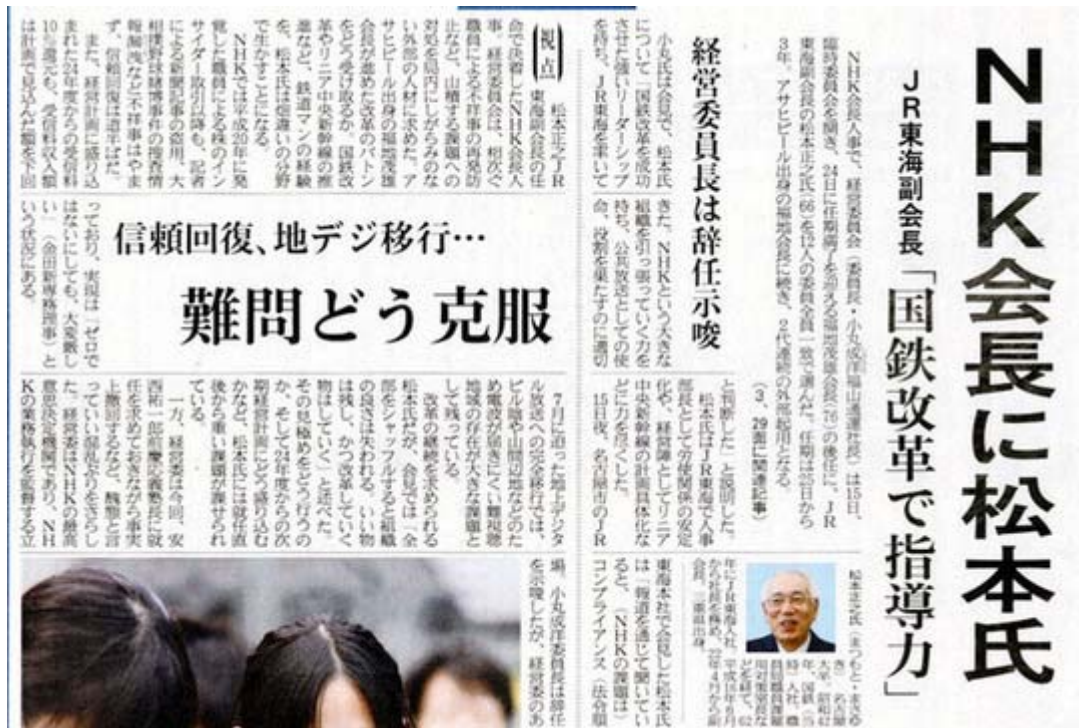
NHK会長に松本氏

JR東海副会長「国鉄改革で指導力」

NHK会長人事で、経営委員会（委員長・小丸成洋福山通運社長）は15日、臨時委員会を開き、24日に任期満了を迎える福地茂雄会長（76）の後任に、JR東海副会長の松本正之氏（66）を12人の委員全員一致で選んだ。任期は25日から3年。アサヒビール出身の福地会長に続き、2代連続の外部起用となる。（3、29面に関連記事）

経営委員長は辞任示唆

小丸氏は会見で、松本氏について「国鉄改革を成功させた強いリーダーシップを持ち、JR東海を率いてきた。NHKという大きな組織を引っ張っていく力を持ち、公共放送としての使命、役割を果たすのに適切」

と判断した」と説明した。松本氏はJR東海で人事部長として労使関係の安定化や、経営陣としてリニア中央新幹線の計画具体化などに力を尽くした。15日夜、名古屋市のJR東海本社で会見した松本氏は「報道を通じて聞いていると、（NHKの課題は）コンプライアンス（法令順

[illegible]

松本正之氏（まつもと・まさゆき）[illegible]

視点　松本正之JR東海副会長の会長就任が決まった。NHK会長人事は、経営委員会、相次ぐ職員による不祥事の再発防止など、山積する課題への対処を局内にしがらみのない外部の人材に求めた。アサヒビール出身の福地茂雄会長が歩んだ改革のバトンをどう受け取るか。国鉄改革やリニア中央新幹線の推進を、松本氏は培った手腕で生かすことが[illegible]

NHKでは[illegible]発覚した職員による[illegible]インサイダー取引事件や、記者による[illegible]相撲野球賭博事件の捜査情報漏洩など不祥事は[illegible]ず、信頼回復は道半ばだ。

また、経営計画に盛り込まれた12年度からの受信料10％還元や、受信料収入値下げは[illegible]

っており、実現は「ゼロではないにしても、大変厳しい」（金田新専務理事）という状況にある。

信頼回復、地デジ移行…
難問どう克服

7月に迫った地上デジタル放送への完全移行では、ビル陰や山間辺地などのため電波が届きにくい難視聴地域の存在が大きな課題として残っている。

改革の継続を求められる松本氏だが、会見では「全部をシャッフルすると組織の良さは失われる。いい物は残し、かつ改革していく」と述べた。その見極めをどう行うのか、そして24年度からの次期経営計画にどう盛り込むかなど、松本氏には就任直後から重い課題が課せられている。

一方、経営委は今回、安西祐一郎慶応義塾長に就任を求めておきながら事実上撤回するなど、職態と言っていい混乱ぶりをさらした。経営委はNHKの最高意思決定機関であり、NHKの業務執行を監督する立

場。小丸成洋委員長は辞任を示唆したが、経営委のあ